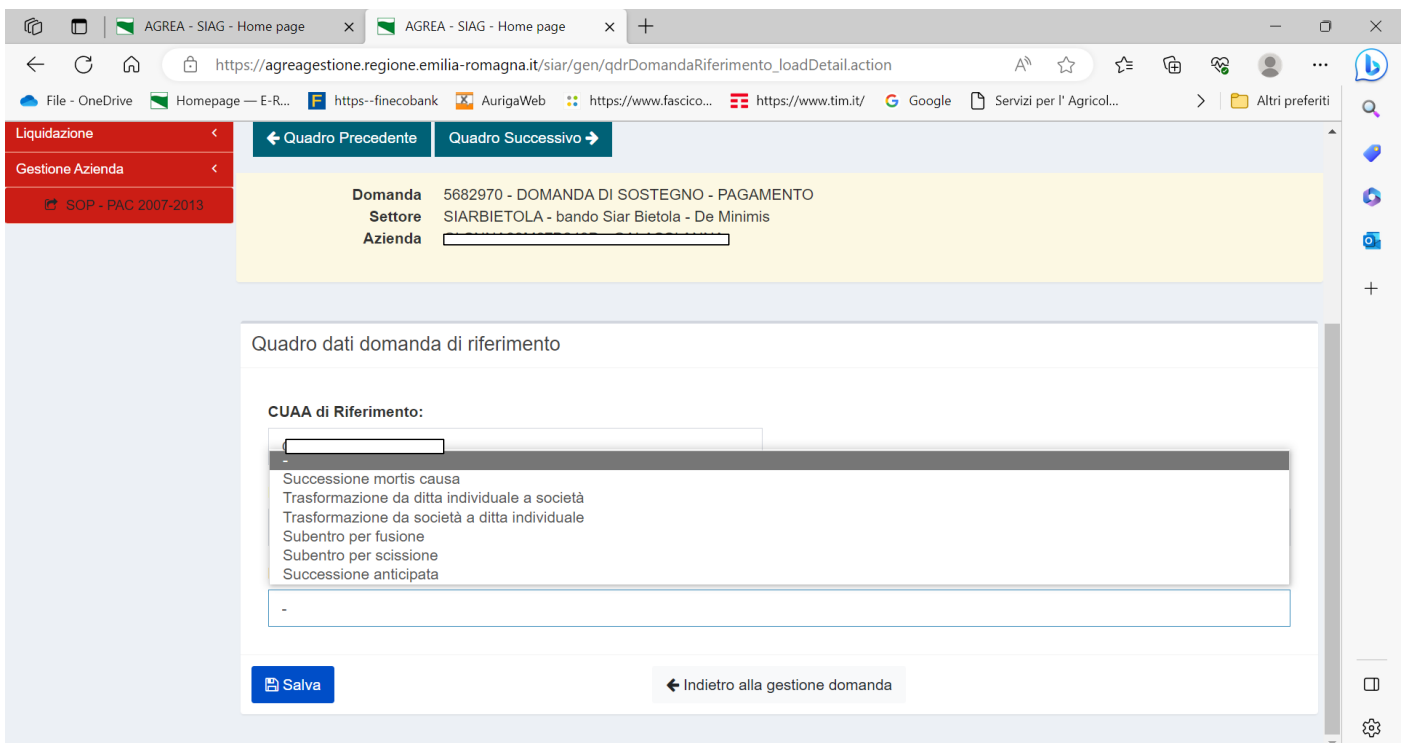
AGREA - SIAG - Home page
AGREA - SIAG - Home page
https://agreagestione.regione.emilia-romagna.it/siar/gen/qdrDomandaRiferimento_loadDetail.action
File - OneDrive
Homepage — E-R...
https--finecobank
AurigaWeb
https://www.fascico...
https://www.tim.it/
Google
Servizi per l' Agricol...
Altri preferiti

Liquidazione
Gestione Azienda
SOP - PAC 2007-2013

← Quadro Precedente
Quadro Successivo →

Domanda 5682970 - DOMANDA DI SOSTEGNO - PAGAMENTO
Settore SIARBIETOLA - bando Siar Bietola - De Minimis
Azienda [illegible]

Quadro dati domanda di riferimento

CUAA di Riferimento:
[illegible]
-
Successione mortis causa
Trasformazione da ditta individuale a società
Trasformazione da società a ditta individuale
Subentro per fusione
Subentro per scissione
Successione anticipata
-

Salva
← Indietro alla gestione domanda